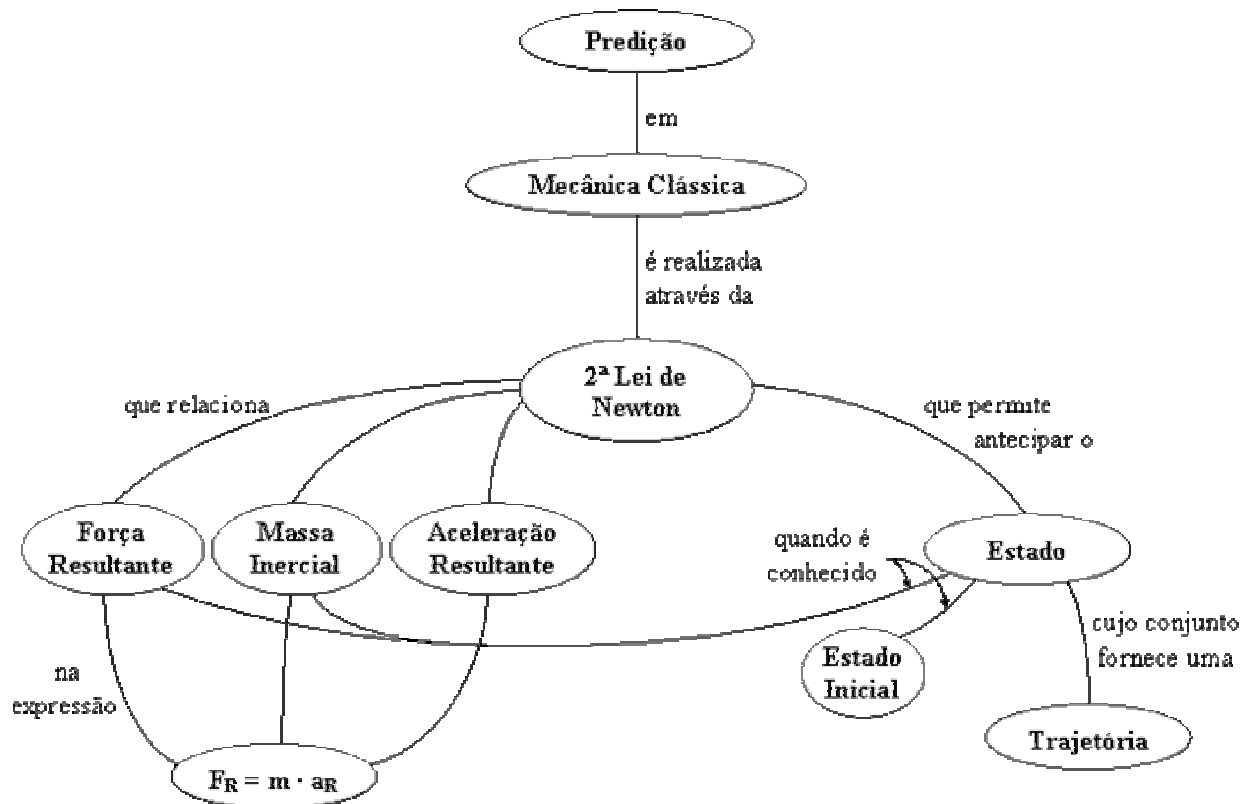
Predição

em

Mecânica Clássica

é realizada através da

2ª Lei de Newton

que relaciona

que permite antecipar o

Força Resultante

Massa Inercial

Aceleração Resultante

quando é conhecido

Estado

Estado Inicial

cujo conjunto fornece uma

Trajetória

na expressão

$F_R = m \cdot a_R$